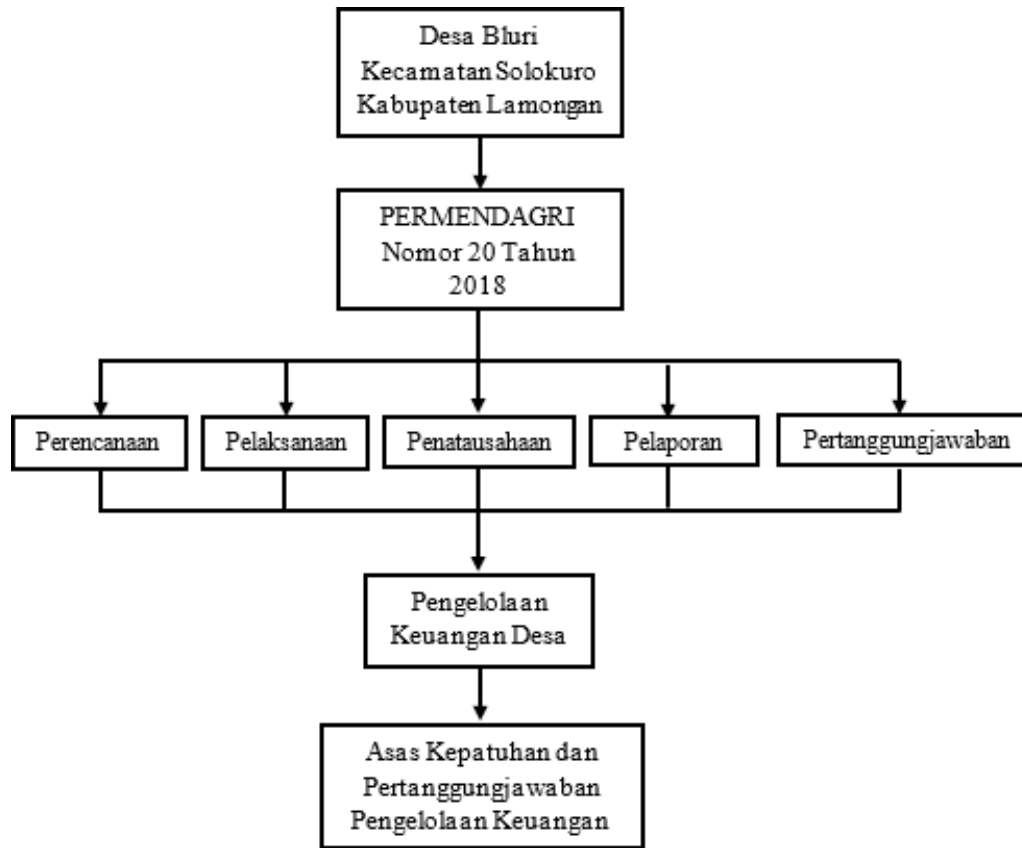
Desa Bluri
Kecamatan Solokuro
Kabupaten Lamongan

PERMENDAGRI
Nomor 20 Tahun
2018

Perencanaan

Pelaksanaan

Penatausahaan

Pelaporan

Pertanggungjawaban

Pengelolaan
Keuangan Desa

Asas Kepatuhan dan
Pertanggungjawaban
Pengelolaan Keuangan